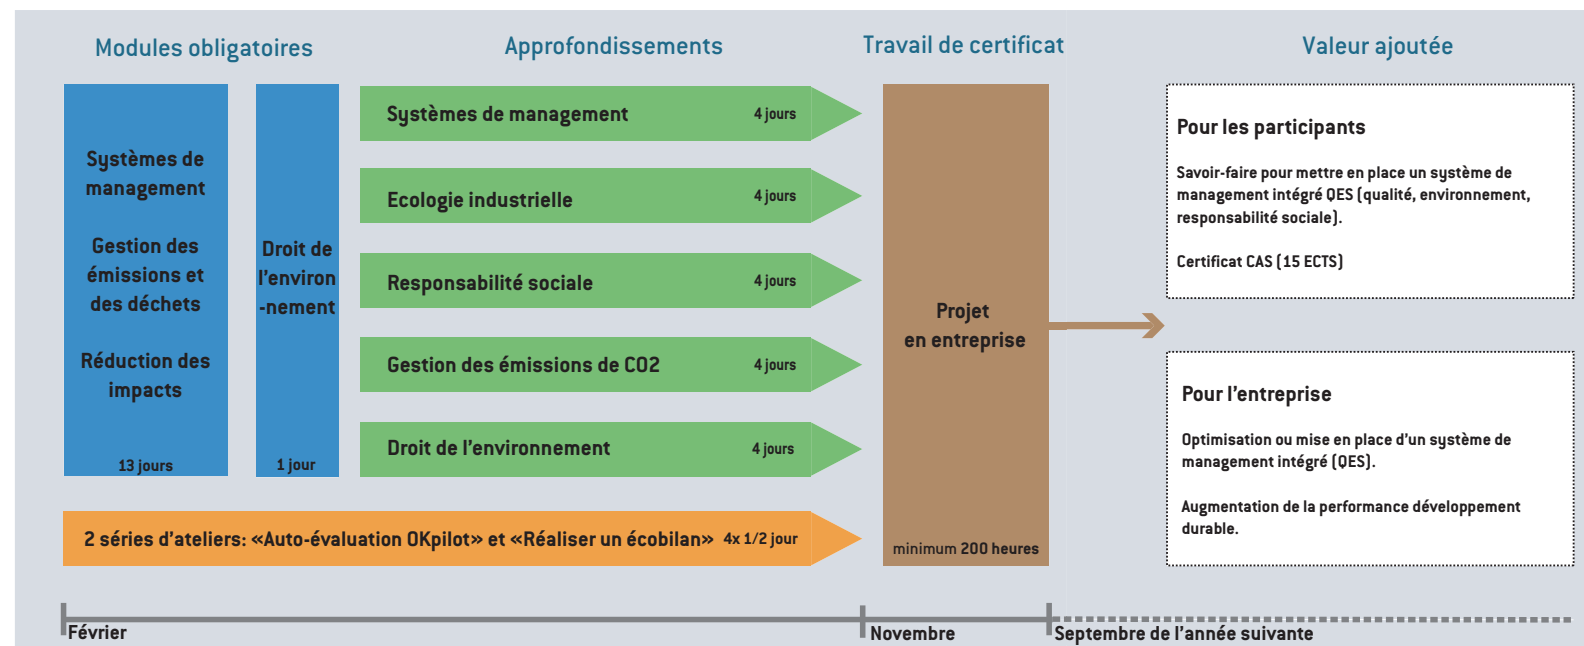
Modules obligatoires

Approfondissements

Travail de certificat

Valeur ajoutée

Systèmes de management

Gestion des émissions et des déchets

Réduction des impacts

13 jours

Droit de l'environnement

1 jour

Systèmes de management 4 jours

Ecologie industrielle 4 jours

Responsabilité sociale 4 jours

Gestion des émissions de CO2 4 jours

Droit de l'environnement 4 jours

2 séries d'ateliers: «Auto-évaluation OKpilot» et «Réaliser un écobilan» 4x 1/2 jour

Projet en entreprise

minimum 200 heures

Pour les participants

Savoir-faire pour mettre en place un système de management intégré QES (qualité, environnement, responsabilité sociale).

Certificat CAS (15 ECTS)

Pour l'entreprise

Optimisation ou mise en place d'un système de management intégré (QES).

Augmentation de la performance développement durable.

Février

Novembre

Septembre de l'année suivante